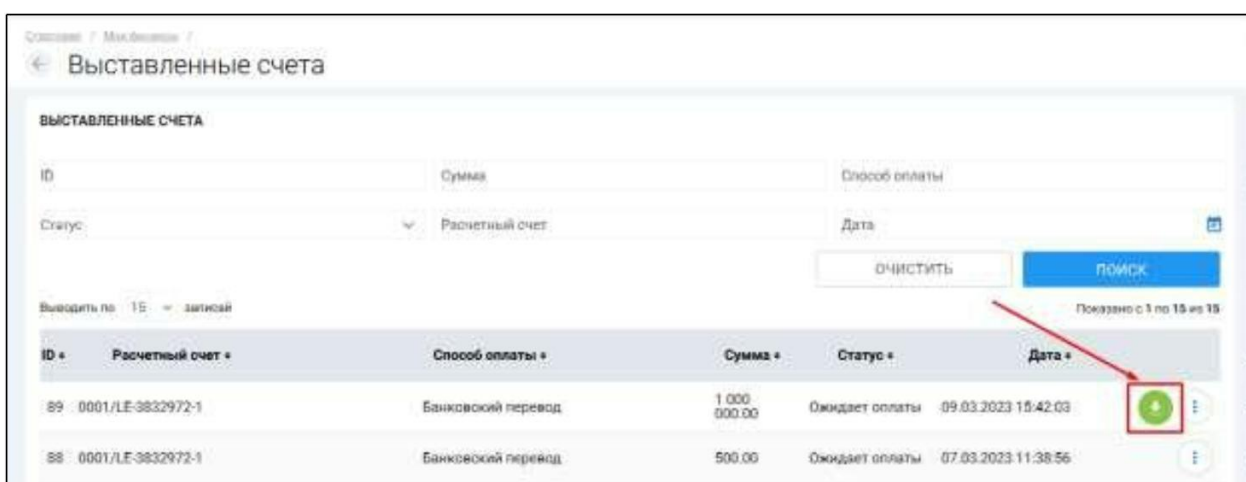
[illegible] / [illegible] /

Выставленные счета

ВЫСТАВЛЕННЫЕ СЧЕТА

ID

Сумма

Способ оплаты

Статус

Расчетный счет

Дата

ОЧИСТИТЬ

ПОИСК

Выводить по 15 записей

Показано с 1 по 15 из 15

| ID | Расчетный счет | Способ оплаты | Сумма | Статус | Дата |
|---|---|---|---|---|---|
| 89 | 0001/LE-3832972-1 | Банковский перевод | 1 000 000.00 | Ожидает оплаты | 09.03.2023 15:42:03 |
| 88 | 0001/LE-3832972-1 | Банковский перевод | 500.00 | Ожидает оплаты | 07.03.2023 11:38:56 |